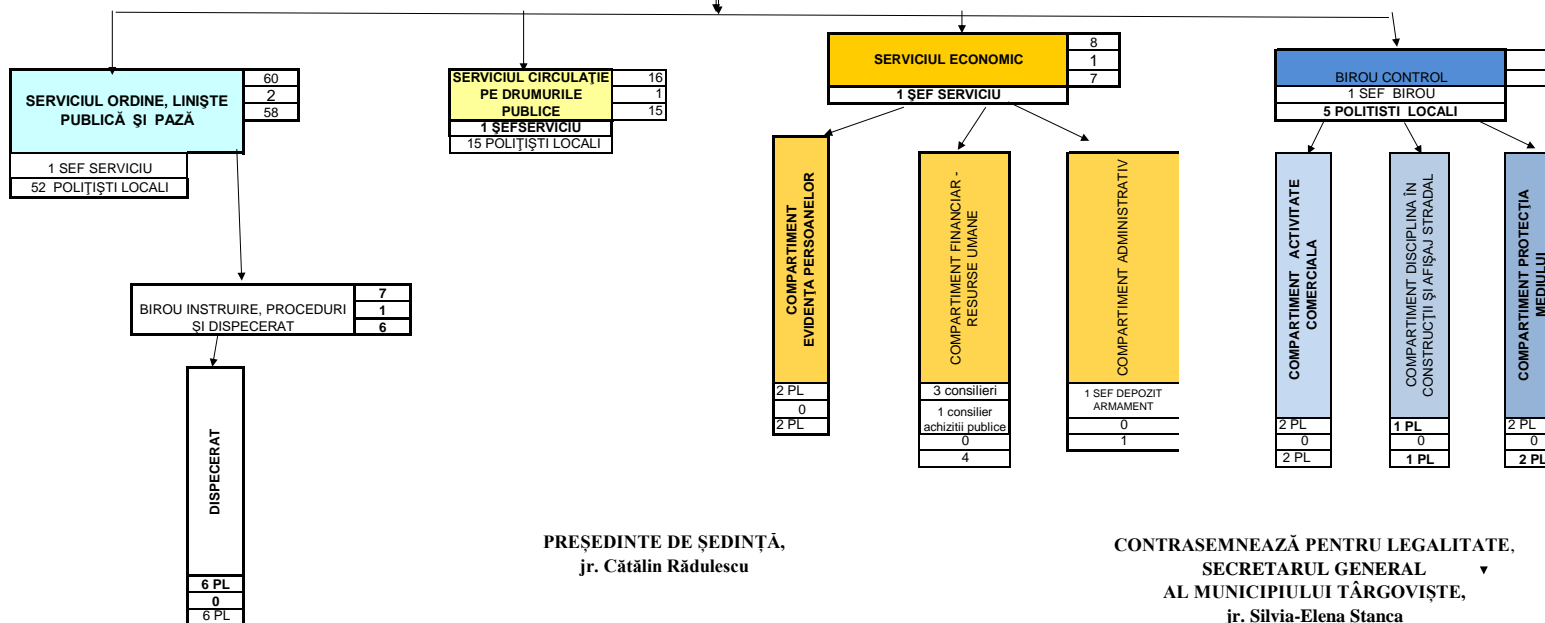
SERVICIUL ORDINE, LINIŞTE PUBLICĂ ŞI PAZĂ
60
2
58
1 SEF SERVICIU
52 POLIŢIŞTI LOCALI

SERVICIUL CIRCULAŢIE PE DRUMURILE PUBLICE
16
1
15
1 ŞEFSERVICIU
15 POLIŢIŞTI LOCALI

SERVICIUL ECONOMIC
8
1
7
1 ŞEF SERVICIU

BIROU CONTROL
1 SEF BIROU
5 POLITISTI LOCALI

BIROU INSTRUIRE, PROCEDURI ŞI DISPECERAT
7
1
6

DISPECERAT
6 PL
0
6 PL

COMPARTIMENT EVIDENŢA PERSOANELOR
2 PL
0
2 PL

COMPARTIMENT FINANCIAR - RESURSE UMANE
3 consilieri
1 consilier achizitii publice
0
4

COMPARTIMENT ADMINISTRATIV
1 SEF DEPOZIT ARMAMENT
0
1

COMPARTIMENT ACTIVITATE COMERCIALA
2 PL
0
2 PL

COMPARTIMENT DISCIPLINA ÎN CONSTRUCŢII ŞI AFIŞAJ STRADAL
1 PL
0
1 PL

COMPARTIMENT PROTECŢIA MEDIULUI
2 PL
0
2 PL

PREŞEDINTE DE ŞEDINŢĂ,
jr. Cătălin Rădulescu

CONTRASEMNEAZĂ PENTRU LEGALITATE,
SECRETARUL GENERAL
AL MUNICIPIULUI TÂRGOVIŞTE,
jr. Silvia-Elena Stanca